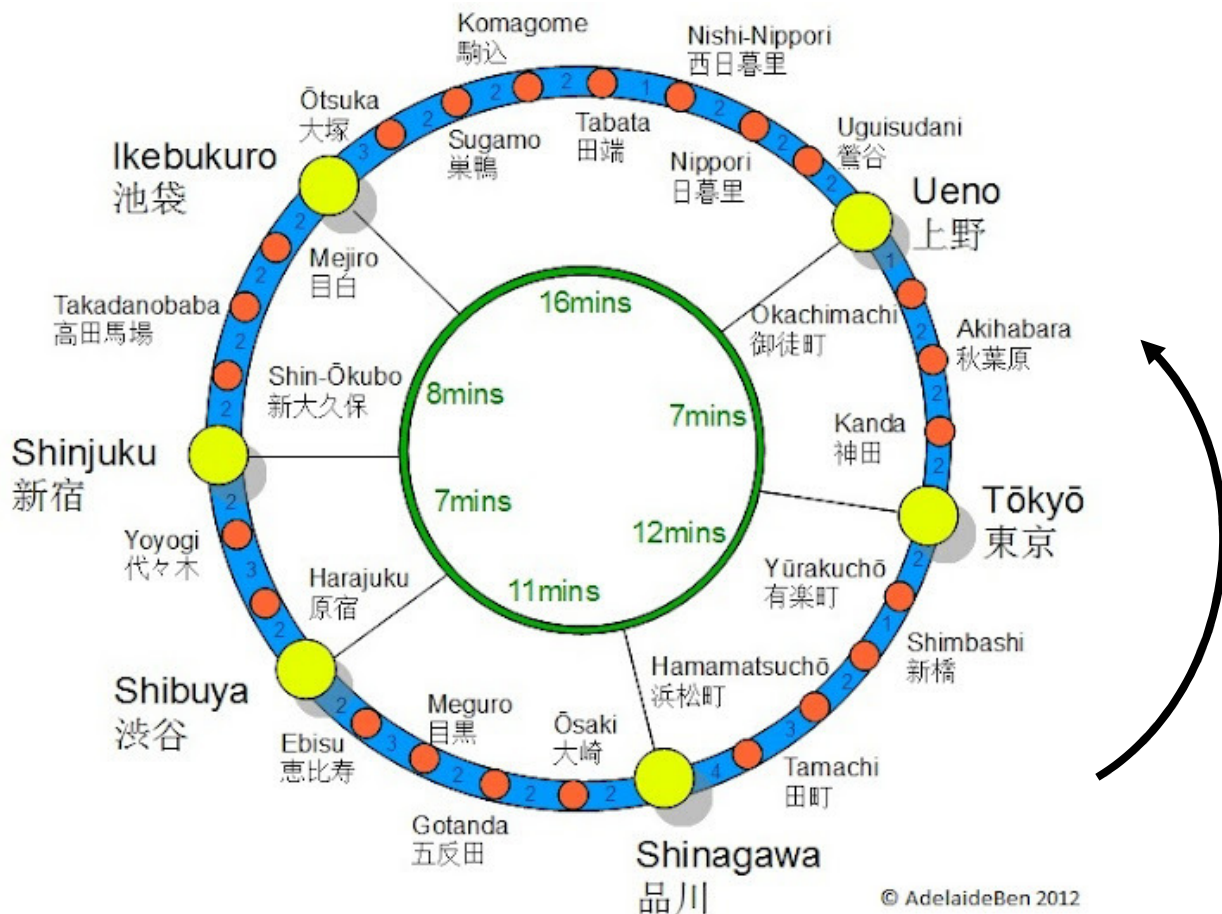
Komagome
駒込

Nishi-Nippori
西日暮里

Ōtsuka
大塚

Sugamo
巣鴨

Tabata
田端

Uguisudani
鶯谷

Ikebukuro
池袋

Nippori
日暮里

Ueno
上野

Mejiro
目白

16mins

Takadanobaba
高田馬場

Okachimachi
御徒町

Akihabara
秋葉原

Shin-Ōkubo
新大久保

8mins

7mins

Kanda
神田

Shinjuku
新宿

7mins

12mins

Tōkyō
東京

Yoyogi
代々木

Harajuku
原宿

Yūrakuchō
有楽町

11mins

Shimbashi
新橋

Hamamatsuchō
浜松町

Shibuya
渋谷

Meguro
目黒

Ōsaki
大崎

Ebisu
恵比寿

Tamachi
田町

Gotanda
五反田

Shinagawa
品川

3 2 2 1 2 1 2 3 2 2 2 2 2 1 2 2 2 1 2 2 3 4 2 2 2 3 2 2 3 2

© AdelaideBen 2012